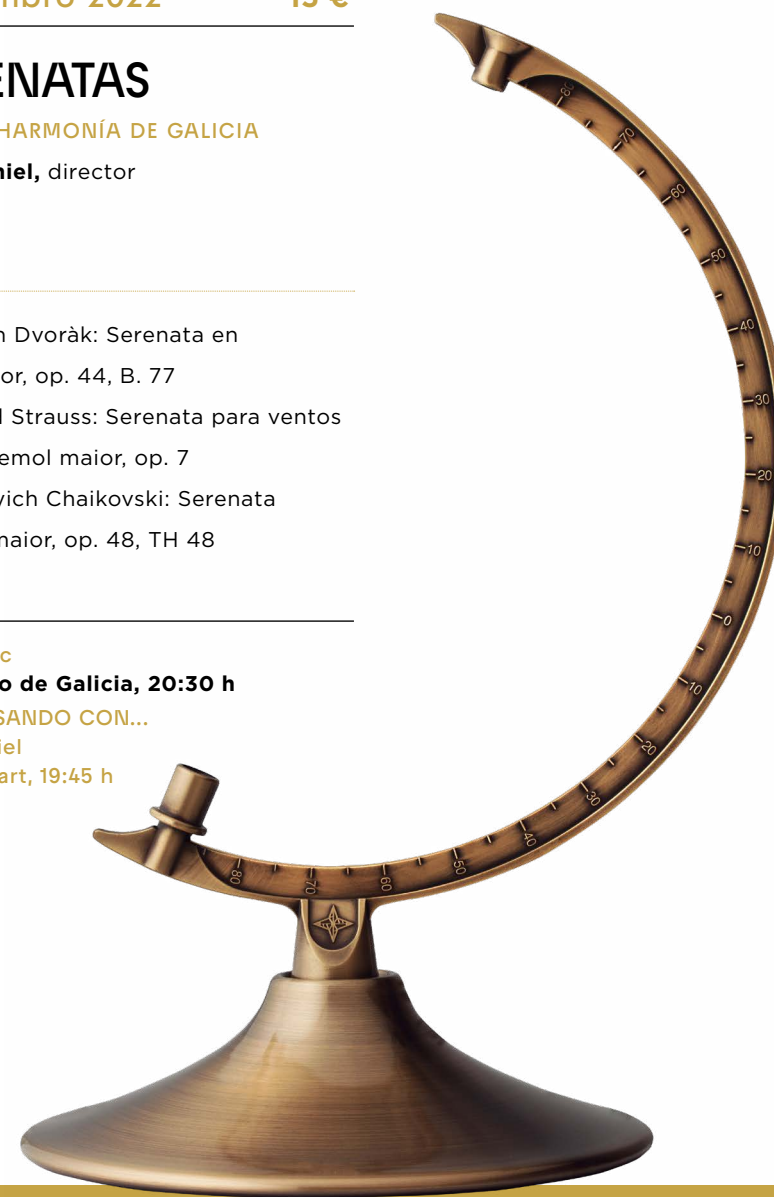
mbro 2022 15 €

ENATAS

HARMONÍA DE GALICIA

niel, director

n Dvoràk: Serenata en

or, op. 44, B. 77

l Strauss: Serenata para ventos

emol maior, op. 7

vich Chaikovski: Serenata

naior, op. 48, TH 48

c

o de Galicia, 20:30 h

SANDO CON...

iel

art, 19:45 h

80 70 60 50 40 30 20 10 0 10 20 30 40 50 60 70 80